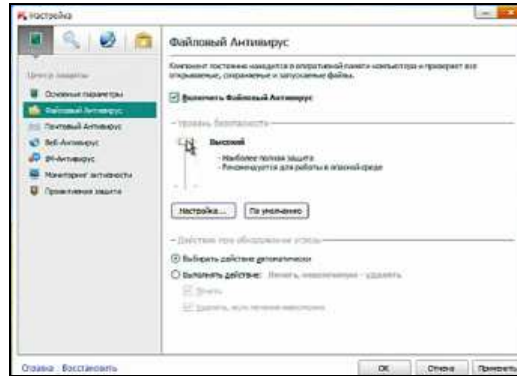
Настройка

Центр защиты

Основные параметры

Файловый Антивирус

Почтовый Антивирус

Веб-Антивирус

IM-Антивирус

Мониторинг активности

Проактивная защита

Файловый Антивирус

Компонент постоянно находится в оперативной памяти компьютера и проверяет все открываемые, сохраняемые и запускаемые файлы.

☑ Включить Файловый Антивирус

Уровень безопасности

Высокий

- Наиболее полная защита
- Рекомендуется для работы в опасной среде

Настройка... | По умолчанию

Действие при обнаружении угрозы

◉ Выбирать действие автоматически

○ Выполнять действие: Лечить, невозможно - удалять

☑ Лечить

☑ Удалять, если лечение невозможно

Справка Восстановить

OK | Отмена | Применить